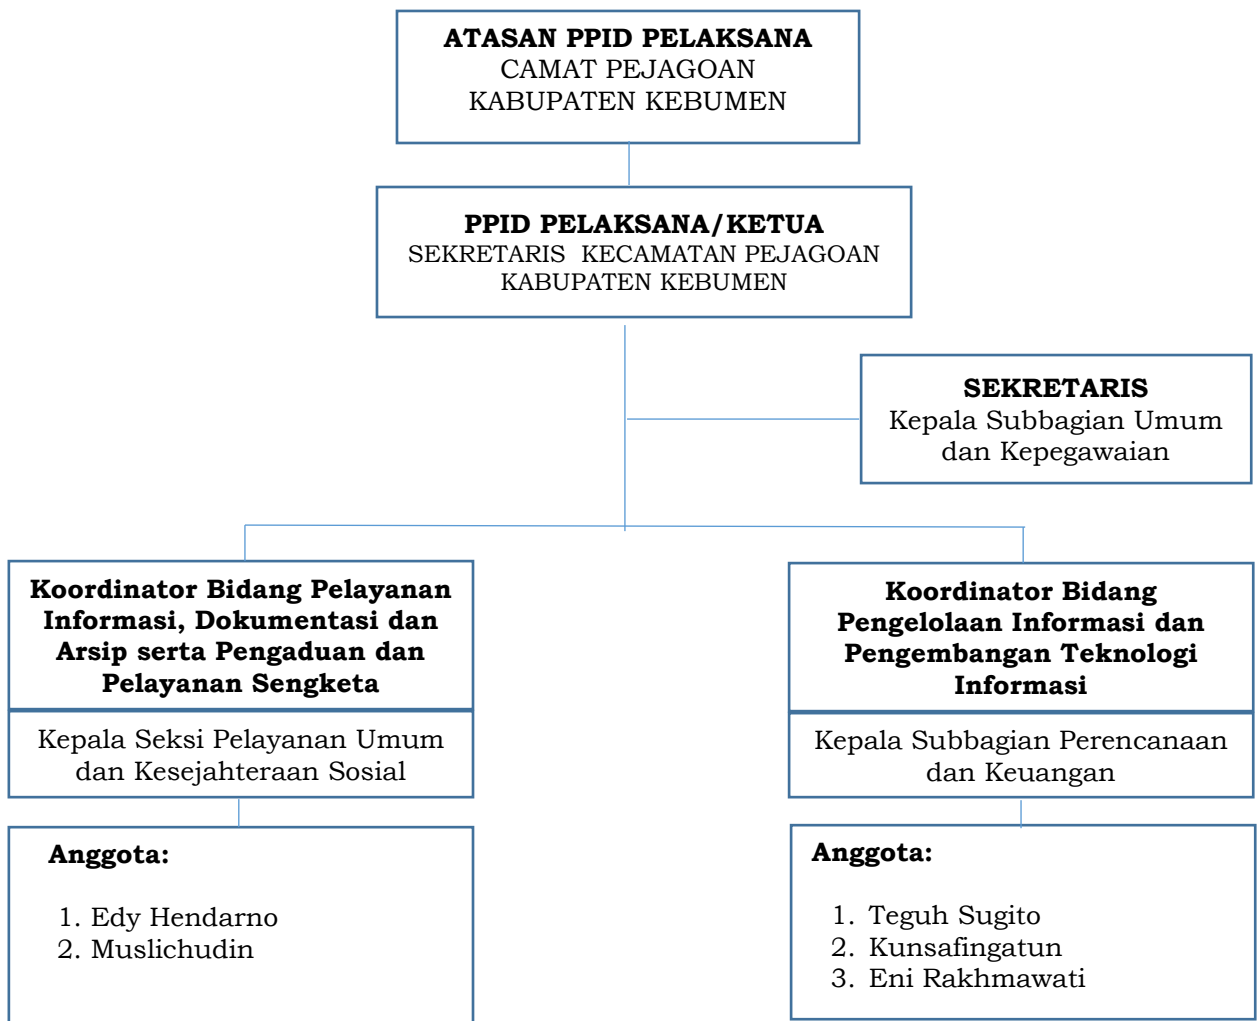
**ATASAN PPID PELAKSANA**
CAMAT PEJAGOAN
KABUPATEN KEBUMEN

**PPID PELAKSANA/KETUA**
SEKRETARIS KECAMATAN PEJAGOAN
KABUPATEN KEBUMEN

**SEKRETARIS**
Kepala Subbagian Umum dan Kepegawaian

**Koordinator Bidang Pelayanan Informasi, Dokumentasi dan Arsip serta Pengaduan dan Pelayanan Sengketa**

Kepala Seksi Pelayanan Umum dan Kesejahteraan Sosial

**Anggota:**

1. Edy Hendarno
2. Muslichudin

**Koordinator Bidang Pengelolaan Informasi dan Pengembangan Teknologi Informasi**

Kepala Subbagian Perencanaan dan Keuangan

**Anggota:**

1. Teguh Sugito
2. Kunsafingatun
3. Eni Rakhmawati